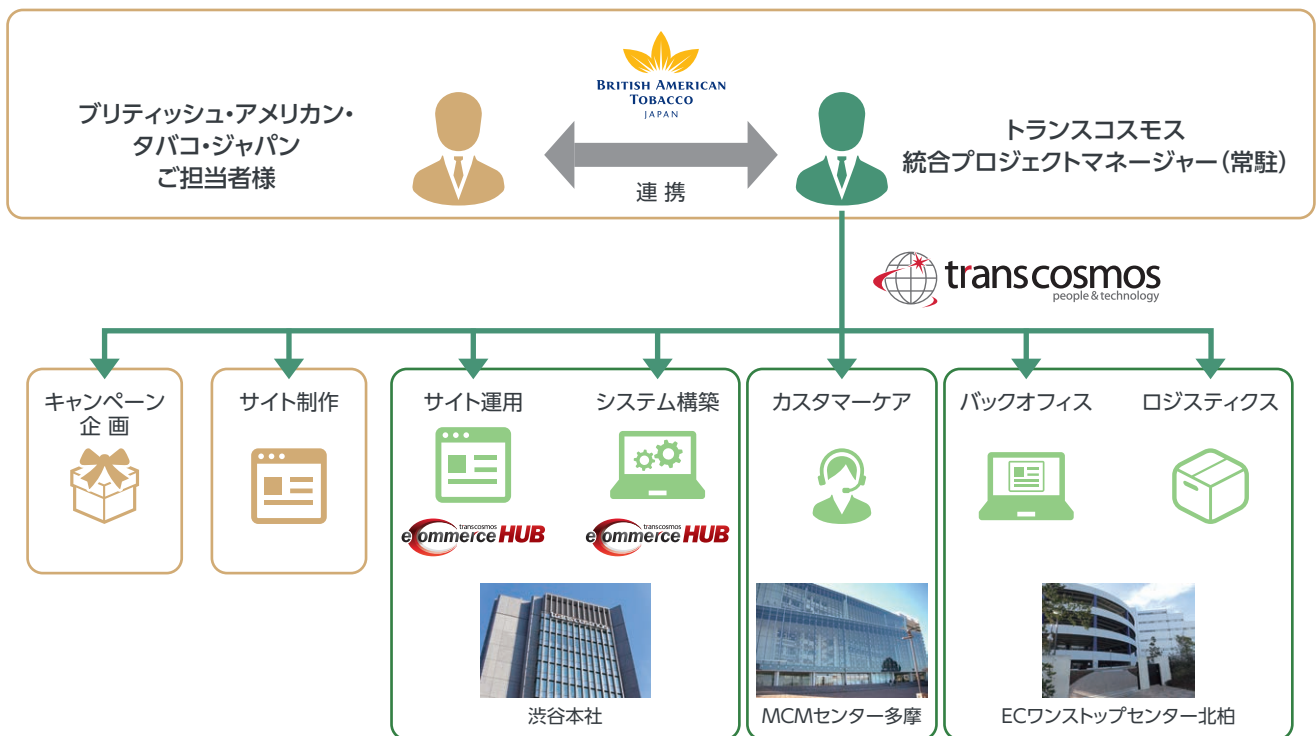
ブリティッシュ・アメリカン・タバコ・ジャパン ご担当者様

BRITISH AMERICAN TOBACCO JAPAN

連 携

トランスコスモス 統合プロジェクトマネージャー（常駐）

trans cosmos people & technology

キャンペーン 企 画

サイト制作

サイト運用

transcosmos ecommerce HUB

システム構築

transcosmos ecommerce HUB

渋谷本社

カスタマーケア

MCMセンター多摩

バックオフィス

ロジスティクス

ECワンストップセンター北柏